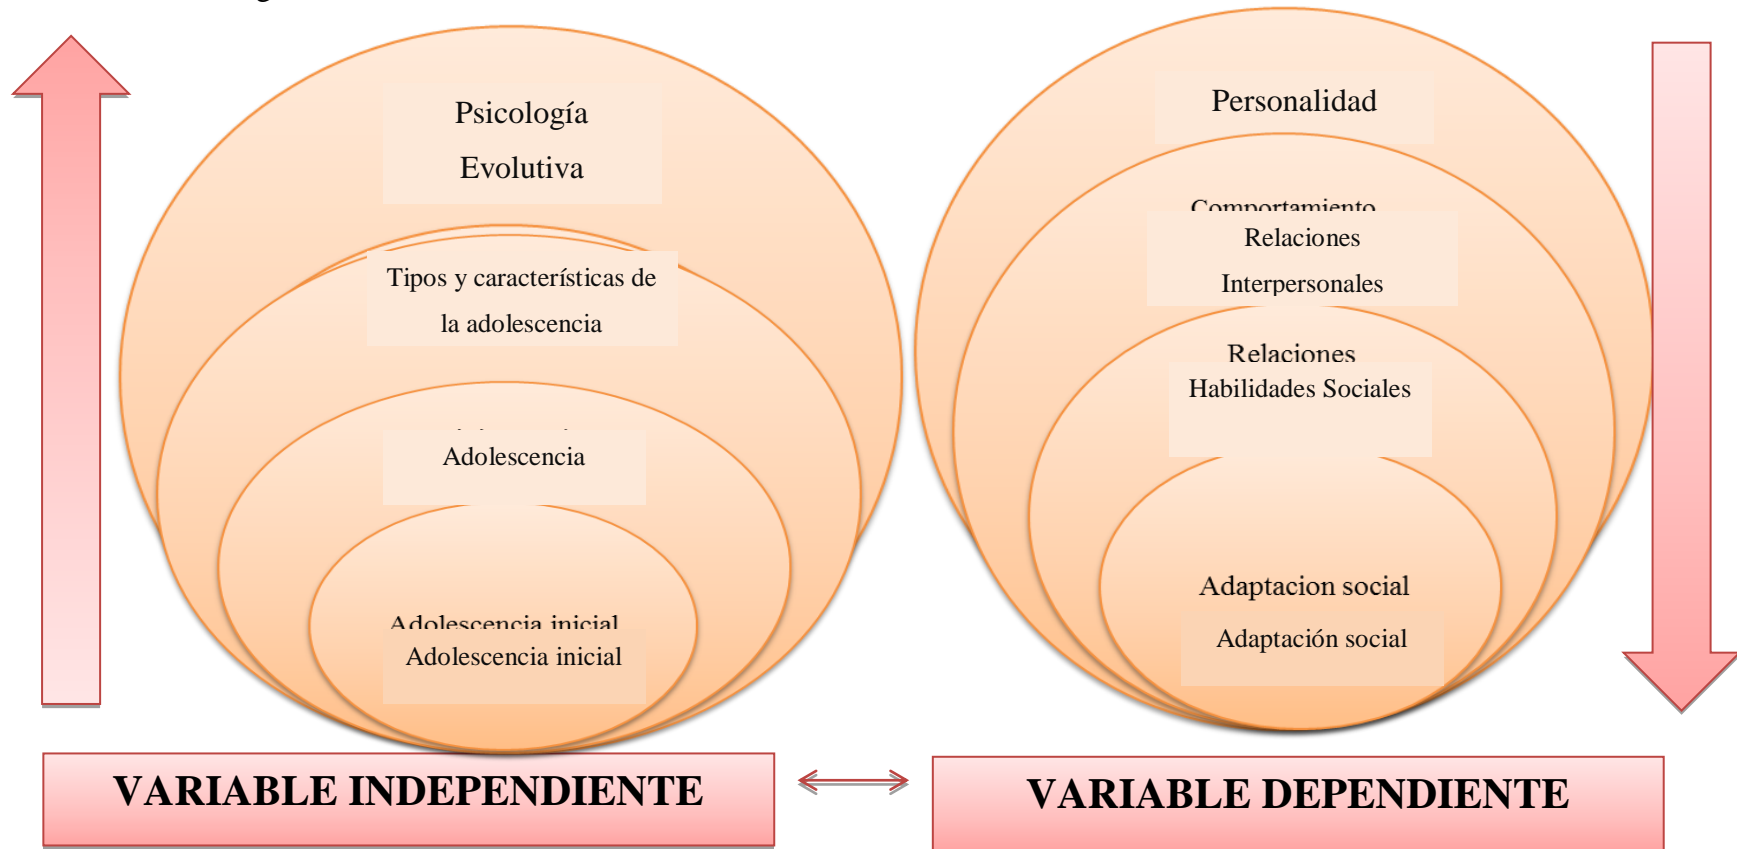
Psicología Evolutiva

Tipos y características de la adolescencia

Adolescencia

Adolescencia inicial
Adolescencia inicial

Personalidad

Comportamiento
Relaciones Interpersonales

Relaciones
Habilidades Sociales

Adaptacion social
Adaptación social

VARIABLE INDEPENDIENTE

VARIABLE DEPENDIENTE